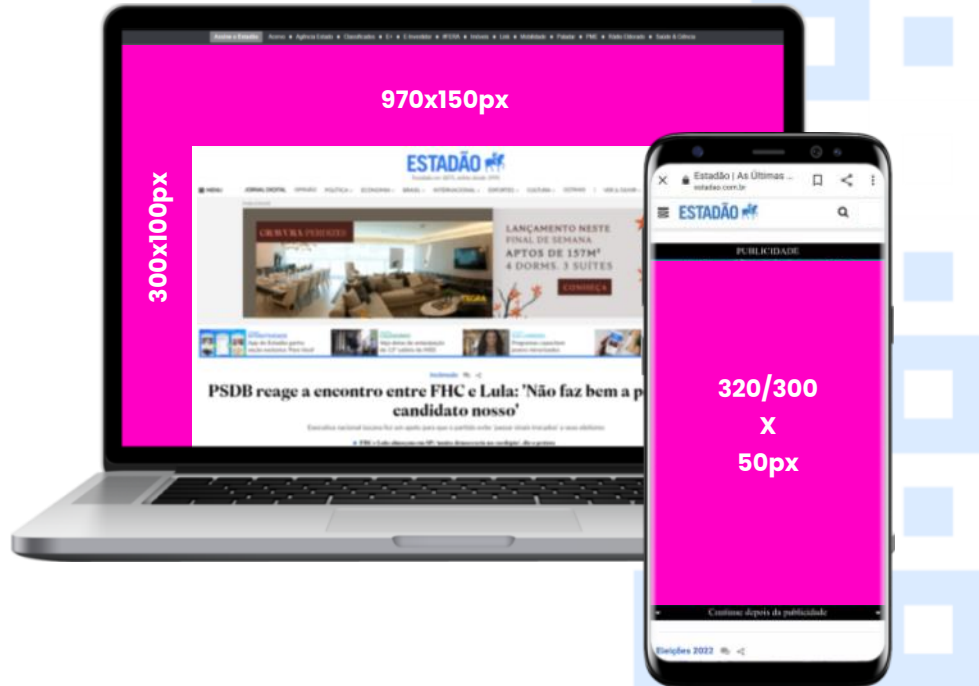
Acervo Estadão · Acervo · Agência Estado · Classificados · E+ · E-Investidor · Mobilidade · Paladar · PME · Rádio Eldorado · Saúde & Ciência

970x150px

300x100px

ESTADÃO

MENU · JORNAL DIGITAL · OPINIÃO · POLÍTICA · ECONOMIA · BRASIL · INTERNACIONAL · ESPORTES · CULTURA · ESTRADÃO

LANÇAMENTO NESTE FINAL DE SEMANA
APTOS DE 157M²
4 DORMS. 3 SUÍTES
CONHEÇA

PSDB reage a encontro entre FHC e Lula: 'Não faz bem a p candidato nosso'

Estadão | As Últimas ...
estadao.com.br

ESTADÃO

PUBLICIDADE

320/300
x
50px

Continue depois da publicidade

Eleições 2022